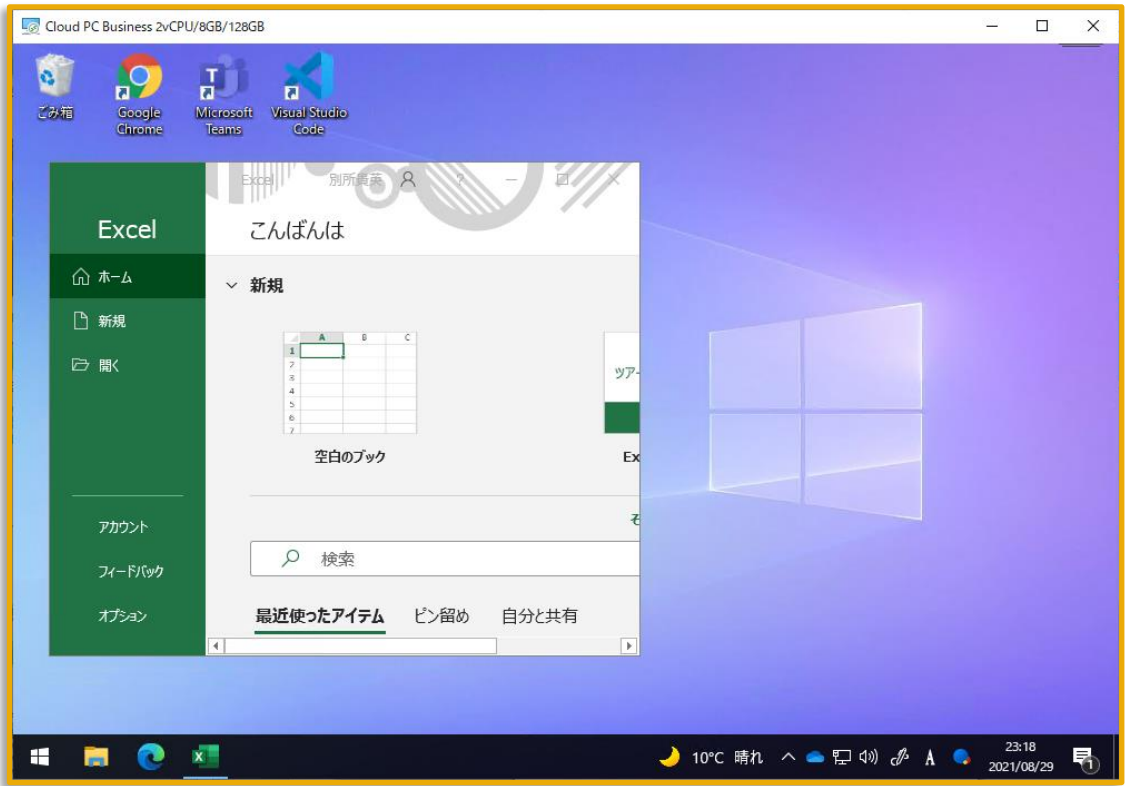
Cloud PC Business 2vCPU/8GB/128GB

ごみ箱
Google Chrome
Microsoft Teams
Visual Studio Code

Excel 別所貴英 ?

Excel

ホーム
新規
開く

こんばんは

新規

空白のブック

ツアー

Ex

そ

アカウント
フィードバック
オプション

検索

最近使ったアイテム ピン留め 自分と共有

10°C 晴れ A
23:18
2021/08/29
1